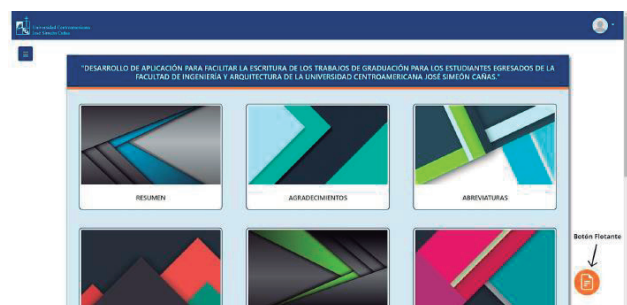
Universidad Centroamericana José Simeón Cañas

"DESARROLLO DE APLICACIÓN PARA FACILITAR LA ESCRITURA DE LOS TRABAJOS DE GRADUACIÓN PARA LOS ESTUDIANTES EGRESADOS DE LA FACULTAD DE INGENIERÍA Y ARQUITECTURA DE LA UNIVERSIDAD CENTROAMERICANA JOSÉ SIMEÓN CAÑAS."

RESUMEN

AGRADECIMIENTOS

ABREVIATURAS

Botón Flotante